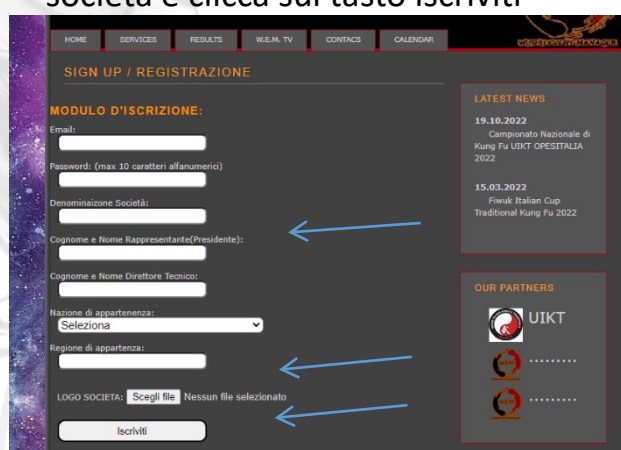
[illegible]ocietà e clicca sul tasto iscriviti

HOME SERVICES RESULTS W.E.M. TV CONTACS CALENDAR

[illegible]

SIGN UP / REGISTRAZIONE

MODULO D'ISCRIZIONE:

Email:

Password: (max 10 caratteri alfanumerici)

Denominaizone Società:

Cognome e Nome Rappresentante(Presidente):

Cognome e Nome Direttore Tecnico:

Nazione di appartenenza:

Seleziona

Regione di appartenza:

LOGO SOCIETA: Scegli file Nessun file selezionato

Iscriviti

LATEST NEWS

19.10.2022
Campionato Nazionale di Kung Fu UIKT OPESITALIA 2022

15.03.2022
Fiwuk Italian Cup Traditional Kung Fu 2022

OUR PARTNERS

UIKT

.........

.........